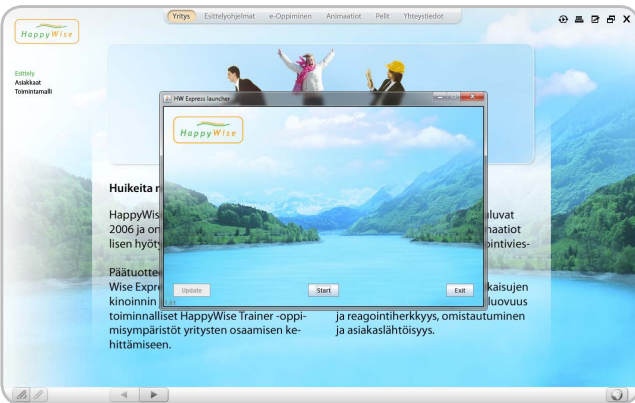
HappyWise

Yritys Esittelyohjelmat e-Oppiminen Animaatiot Pelit Yhteystiedot

Esittely
Asiakkaat
Toimintamalli

HW Express launcher

HappyWise

Update Start Exit

1.01

Huikeita r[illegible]

HappyWis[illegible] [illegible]luvat 2006 ja on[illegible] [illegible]naatiot lisen hyöty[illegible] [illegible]pintivies-

Päätuotte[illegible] Wise Expre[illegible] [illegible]kaisujen kinoinnin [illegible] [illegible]luovuus toiminnalliset HappyWise Trainer -oppimisympäristöt yritysten osaamisen kehittämiseen.

ja reagointiherkkyys, omistautuminen ja asiakaslähtöisyys.